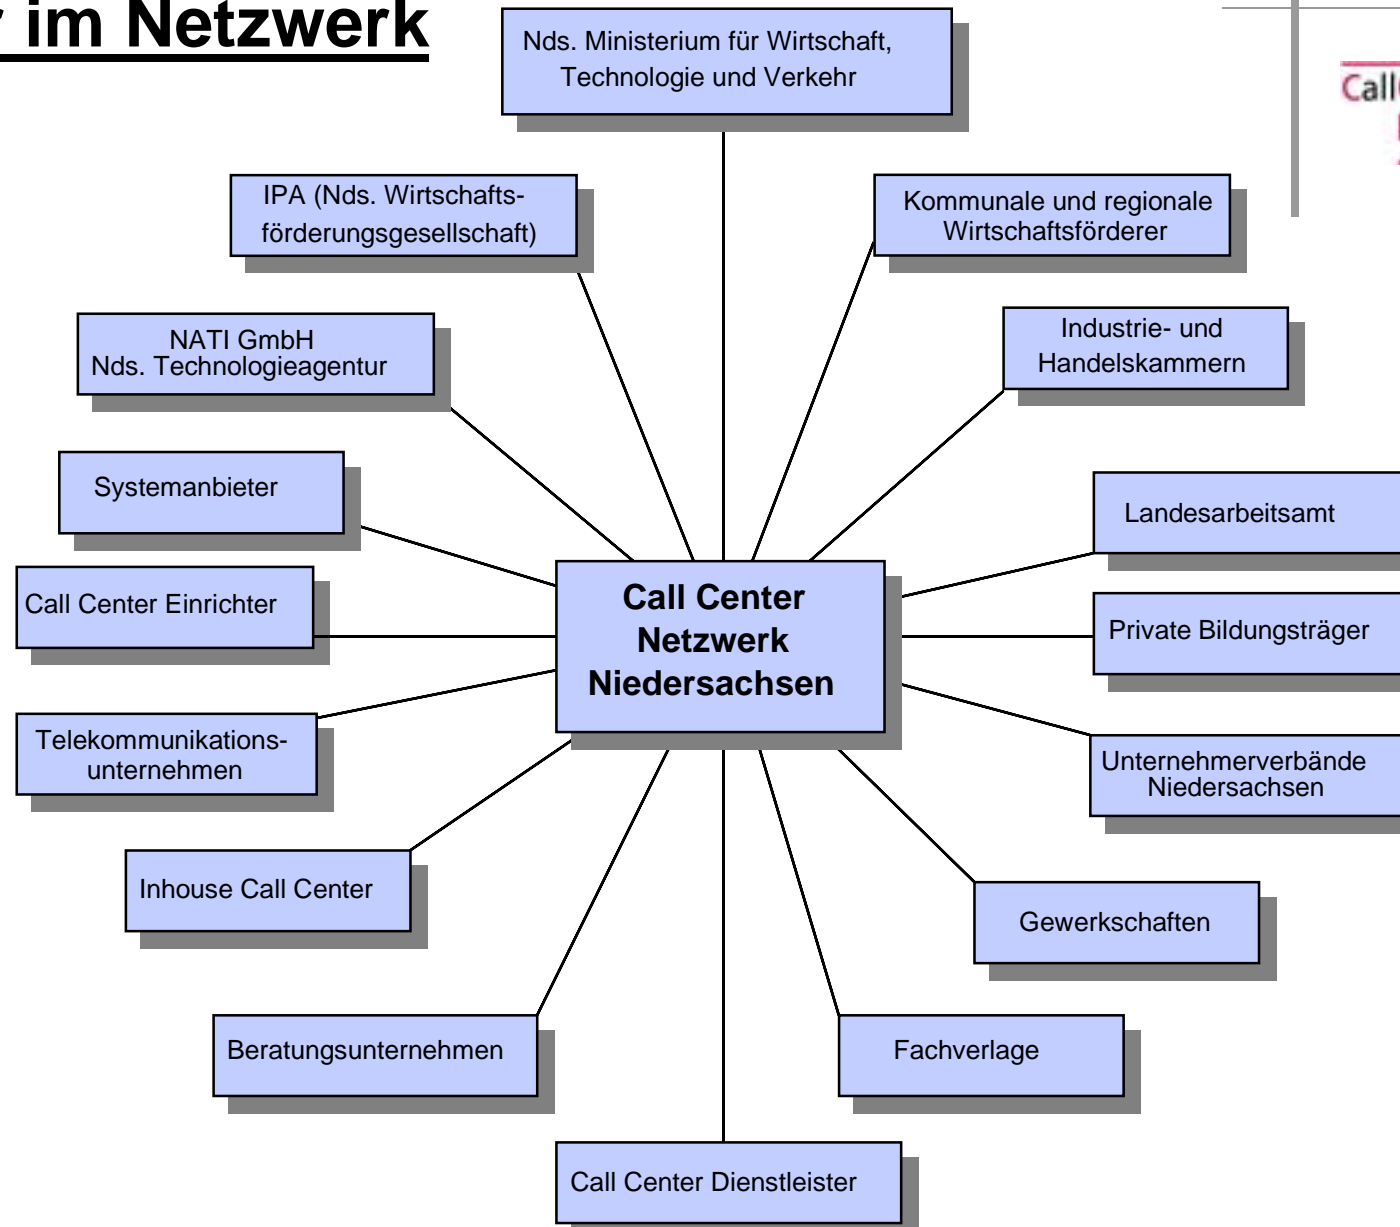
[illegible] im Netzwerk

Call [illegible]

Nds. Ministerium für Wirtschaft, Technologie und Verkehr

IPA (Nds. Wirtschaftsförderungsgesellschaft)

Kommunale und regionale Wirtschaftsförderer

NATI GmbH
Nds. Technologieagentur

Industrie- und Handelskammern

Systemanbieter

Landesarbeitsamt

Call Center Einrichter

Call Center Netzwerk Niedersachsen

Private Bildungsträger

Telekommunikationsunternehmen

Unternehmerverbände Niedersachsen

Inhouse Call Center

Gewerkschaften

Beratungsunternehmen

Fachverlage

Call Center Dienstleister